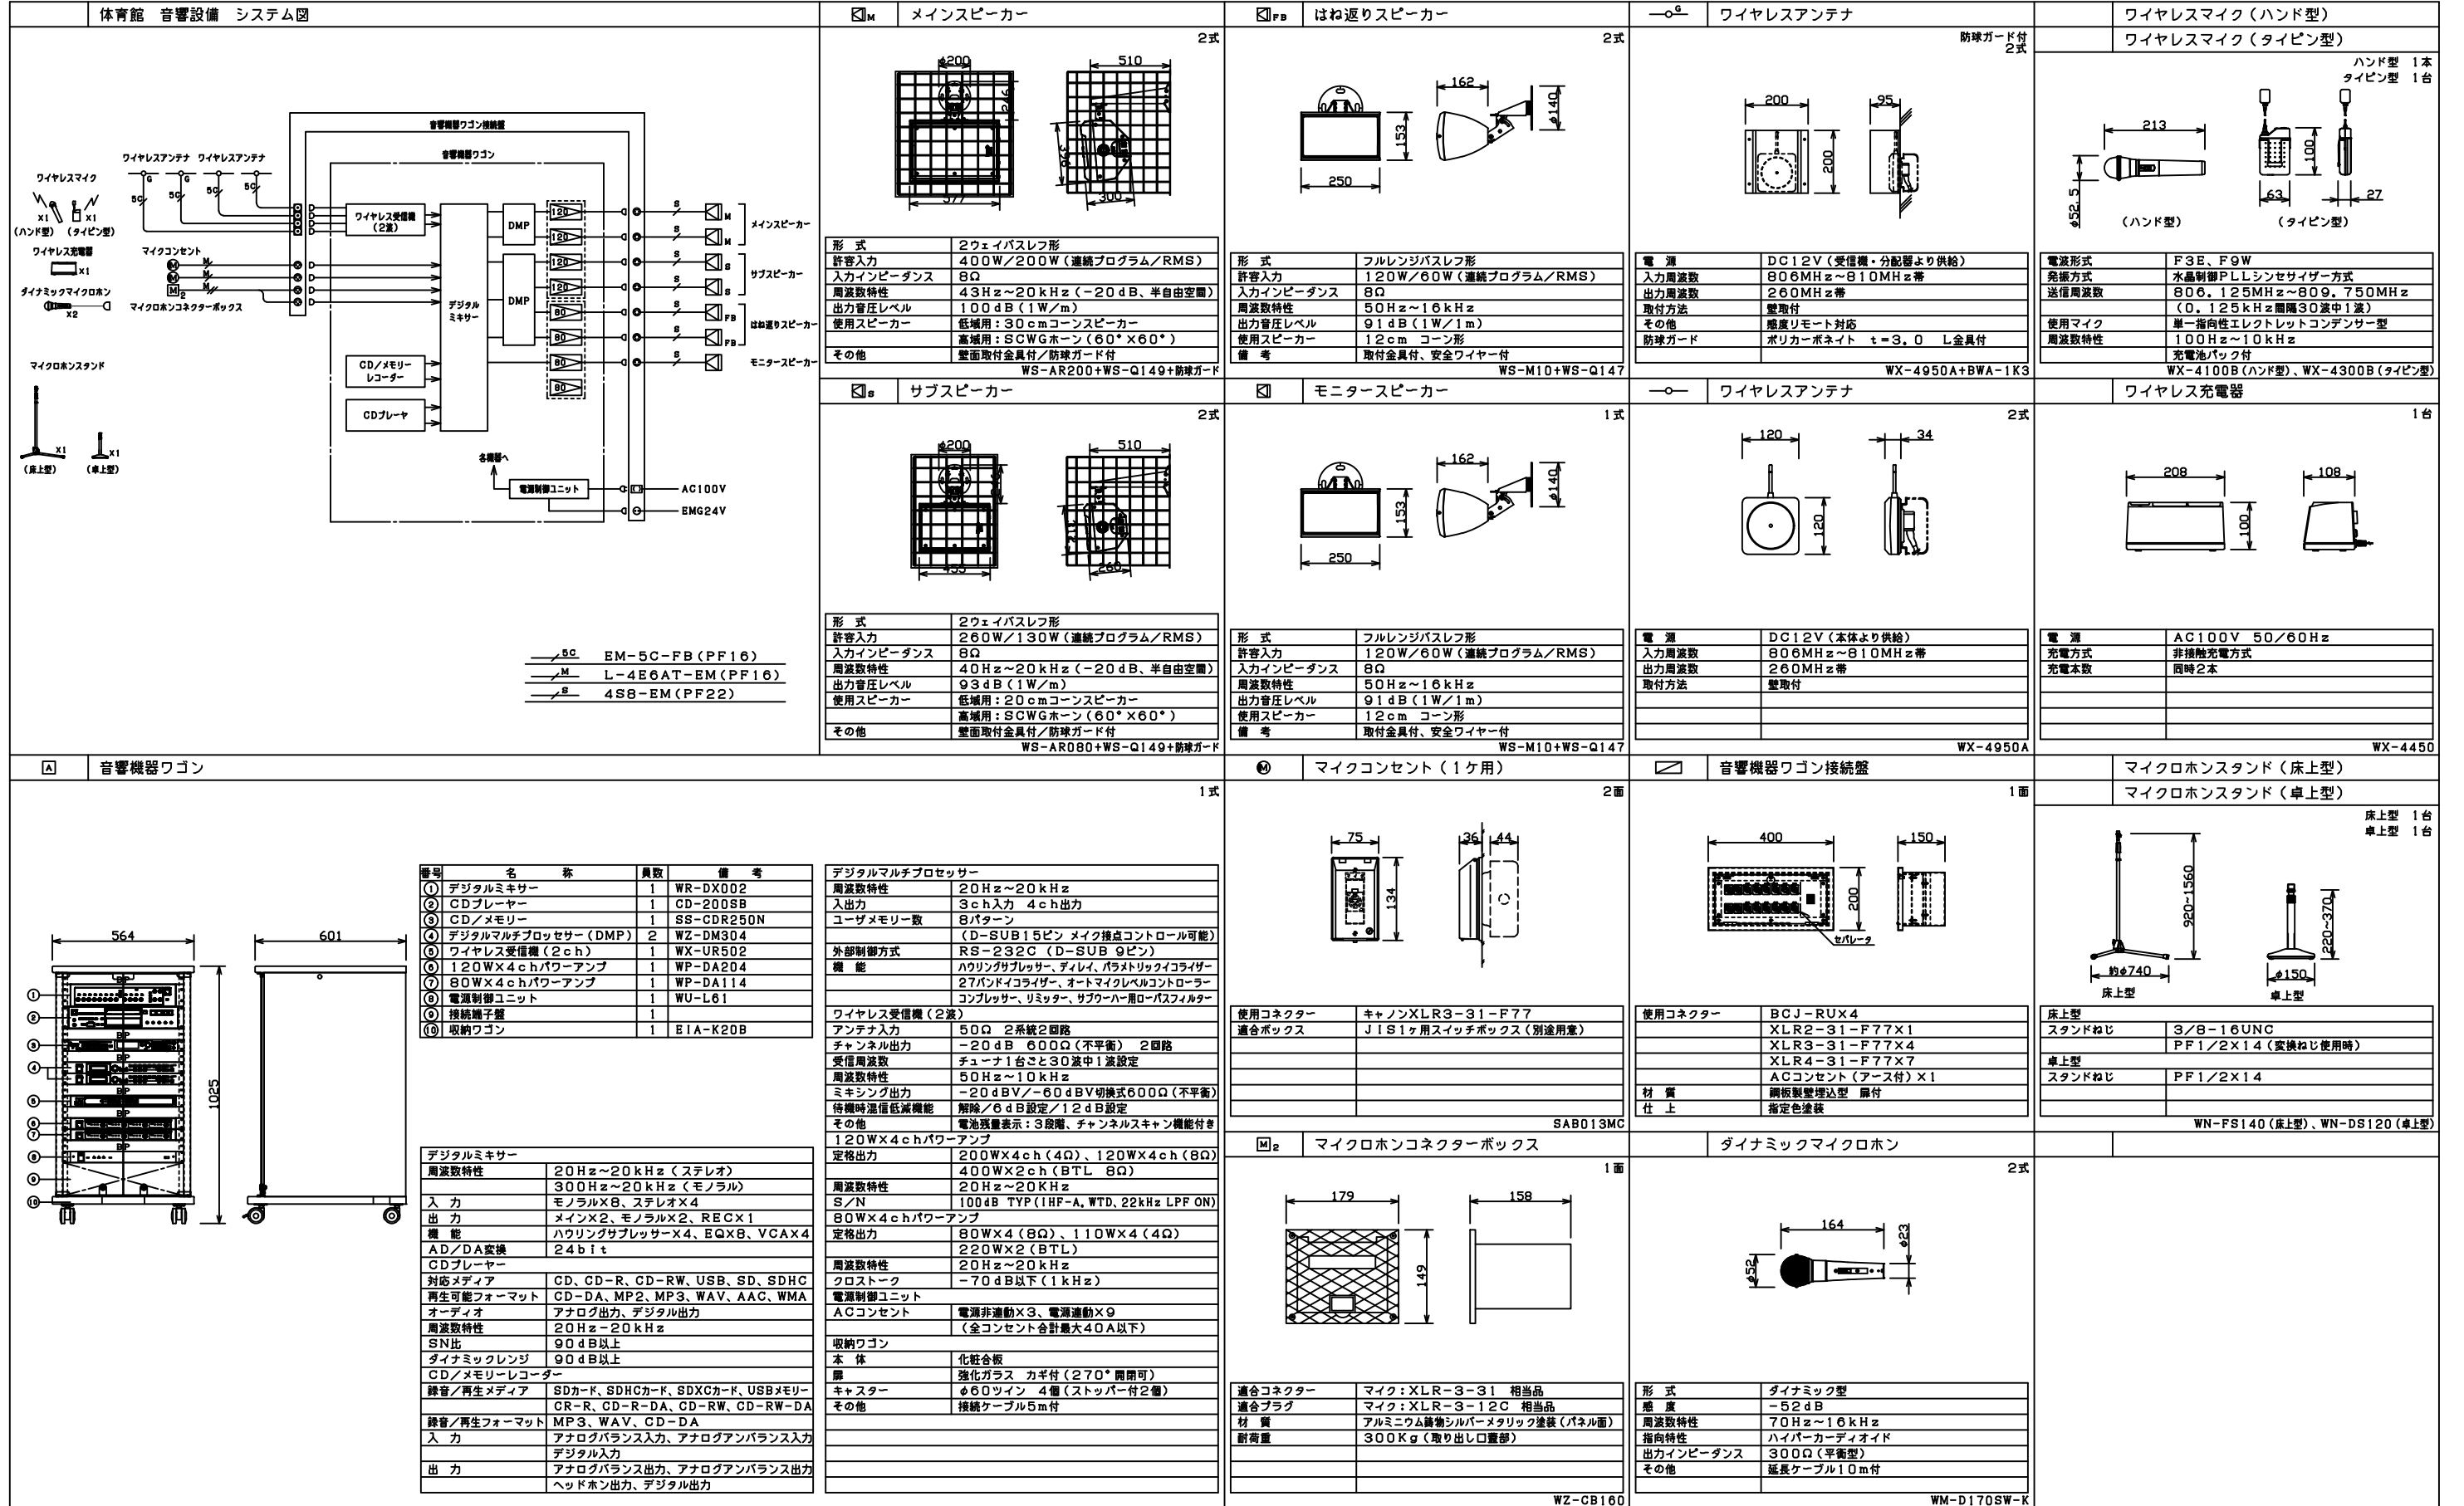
体育館　音響設備　システム図

音響機器ワゴン接続盤
音響機器ワゴン
ワイヤレスマイク
ワイヤレスアンテナ　ワイヤレスアンテナ
G　G
5C　5C　5C　5C
x1　x1
(ハンド型)　(タイピン型)
ワイヤレス充電器
x1
マイクコンセント
ダイナミックマイクロホン
x2
マイクロホンコネクターボックス
ワイヤレス受信機（2ch）
デジタルミキサー
DMP
DMP
120　120　120　120　80　80　80　80
メインスピーカー
サブスピーカー
はね返りスピーカー
モニタースピーカー
CD／メモリーレコーダー
CDプレーヤ
各機器へ
電源制御ユニット
AC100V
EMG24V
マイクロホンスタンド
x1　x1
(床上型)　(卓上型)

5C　EM-5C-FB(PF16)
M　L-4E6AT-EM(PF16)
S　4S8-EM(PF22)

メインスピーカー
2式
φ200　510　377　300

| 形　式 | 2ウェイバスレフ形 |
|---|---|
| 許容入力 | 400W／200W（連続プログラム／RMS） |
| 入力インピーダンス | 8Ω |
| 周波数特性 | 43Hz～20kHz（－20dB、半自由空間） |
| 出力音圧レベル | 100dB（1W／m） |
| 使用スピーカー | 低域用：30cmコーンスピーカー |
|  | 高域用：SCWGホーン（60°×60°） |
| その他 | 壁面取付金具付／防球ガード付 |

WS-AR200+WS-Q149+防球ガード

はね返りスピーカー
2式
162　φ140　153　250

| 形　式 | フルレンジバスレフ形 |
|---|---|
| 許容入力 | 120W／60W（連続プログラム／RMS） |
| 入力インピーダンス | 8Ω |
| 周波数特性 | 50Hz～16kHz |
| 出力音圧レベル | 91dB（1W／1m） |
| 使用スピーカー | 12cm　コーン形 |
| 備　考 | 取付金具付、安全ワイヤー付 |

WS-M10+WS-Q147

ワイヤレスアンテナ
防球ガード付
2式
200　95　200

| 電　源 | DC12V（受信機・分配器より供給） |
|---|---|
| 入力周波数 | 806MHz～810MHz帯 |
| 出力周波数 | 260MHz帯 |
| 取付方法 | 壁取付 |
| その他 | 感度リモート対応 |
| 防球ガード | ポリカーボネイト　t＝3.0　L金具付 |

WX-4950A+BWA-1K3

ワイヤレスマイク（ハンド型）
ワイヤレスマイク（タイピン型）
ハンド型　1本
タイピン型　1台
213　100　φ52.5　63　27
（ハンド型）　（タイピン型）

| 電波形式 | F3E、F9W |
|---|---|
| 発振方式 | 水晶制御PLLシンセサイザー方式 |
| 送信周波数 | 806.125MHz～809.750MHz |
|  | （0.125kHz間隔30波中1波） |
| 使用マイク | 単一指向性エレクトレットコンデンサー型 |
| 周波数特性 | 100Hz～10kHz |
|  | 充電池パック付 |

WX-4100B（ハンド型）、WX-4300B（タイピン型）

サブスピーカー
2式
φ200　510　435　260

| 形　式 | 2ウェイバスレフ形 |
|---|---|
| 許容入力 | 260W／130W（連続プログラム／RMS） |
| 入力インピーダンス | 8Ω |
| 周波数特性 | 40Hz～20kHz（－20dB、半自由空間） |
| 出力音圧レベル | 93dB（1W／m） |
| 使用スピーカー | 低域用：20cmコーンスピーカー |
|  | 高域用：SCWGホーン（60°×60°） |
| その他 | 壁面取付金具付／防球ガード付 |

WS-AR080+WS-Q149+防球ガード

モニタースピーカー
1式
162　φ140　153　250

| 形　式 | フルレンジバスレフ形 |
|---|---|
| 許容入力 | 120W／60W（連続プログラム／RMS） |
| 入力インピーダンス | 8Ω |
| 周波数特性 | 50Hz～16kHz |
| 出力音圧レベル | 91dB（1W／1m） |
| 使用スピーカー | 12cm　コーン形 |
| 備　考 | 取付金具付、安全ワイヤー付 |

WS-M10+WS-Q147

ワイヤレスアンテナ
2式
120　34　120

| 電　源 | DC12V（本体より供給） |
|---|---|
| 入力周波数 | 806MHz～810MHz帯 |
| 出力周波数 | 260MHz帯 |
| 取付方法 | 壁取付 |

WX-4950A

ワイヤレス充電器
1台
208　108　100

| 電　源 | AC100V　50／60Hz |
|---|---|
| 充電方式 | 非接触充電方式 |
| 充電本数 | 同時2本 |

WX-4450

音響機器ワゴン
1式
564　601　1025
①②③④⑤⑥⑦⑧⑨⑩

| 番号 | 名　称 | 員数 | 備　考 |
|---|---|---|---|
| ① | デジタルミキサー | 1 | WR-DX002 |
| ② | CDプレーヤー | 1 | CD-200SB |
| ③ | CD／メモリー | 1 | SS-CDR250N |
| ④ | デジタルマルチプロッセサー（DMP） | 2 | WZ-DM304 |
| ⑤ | ワイヤレス受信機（2ch） | 1 | WZ-UR502 |
| ⑥ | 120W×4chパワーアンプ | 1 | WP-DA204 |
| ⑦ | 80W×4chパワーアンプ | 1 | WP-DA114 |
| ⑧ | 電源制御ユニット | 1 | WU-L61 |
| ⑨ | 接続端子盤 | 1 |  |
| ⑩ | 収納ワゴン | 1 | EIA-K20B |

| デジタルミキサー |  |
|---|---|
| 周波数特性 | 20Hz～20kHz（ステレオ） |
|  | 300Hz～20kHz（モノラル） |
| 入　力 | モノラル×8、ステレオ×4 |
| 出　力 | メイン×2、モノラル×2、REC×1 |
| 機　能 | ハウリングサプレッサー×4、EQ×8、VCA×4 |
| AD／DA変換 | 24bit |
| CDプレーヤー |  |
| 対応メディア | CD、CD-R、CD-RW、USB、SD、SDHC |
| 再生可能フォーマット | CD-DA、MP2、MP3、WAV、AAC、WMA |
| オーディオ | アナログ出力、デジタル出力 |
| 周波数特性 | 20Hz-20kHz |
| SN比 | 90dB以上 |
| ダイナミックレンジ | 90dB以上 |
| CD／メモリーレコーダー |  |
| 録音／再生メディア | SDカード、SDHCカード、SDXCカード、USBメモリー |
|  | CR-R、CD-R-DA、CD-RW、CD-RW-DA |
| 録音／再生フォーマット | MP3、WAV、CD-DA |
| 入　力 | アナログバランス入力、アナログアンバランス入力 |
|  | デジタル入力 |
| 出　力 | アナログバランス出力、アナログアンバランス出力 |
|  | ヘッドホン出力、デジタル出力 |

| デジタルマルチプロッセサー |  |
|---|---|
| 周波数特性 | 20Hz～20kHz |
| 入出力 | 3ch入力　4ch出力 |
| ユーザメモリー数 | 8パターン |
|  | （D-SUB15ピン メイク接点コントロール可能） |
| 外部制御方式 | RS-232C（D-SUB 9ピン） |
| 機　能 | ハウリングサプレッサー、ディレイ、パラメトリックイコライザー |
|  | 27バンドイコライザー、オートマイクレベルコントローラー |
|  | コンプレッサー、リミッター、サブウーハー用ローパスフィルター |
| ワイヤレス受信機（2波） |  |
| アンテナ入力 | 50Ω　2系統2回路 |
| チャンネル出力 | －20dB　600Ω（不平衡）　2回路 |
| 受信周波数 | チューナ1台ごと30波中1波設定 |
| 周波数特性 | 50Hz～10kHz |
| ミキシング出力 | －20dBV／－60dBV切換式600Ω（不平衡） |
| 待機時混信低減機能 | 解除／6dB設定／12dB設定 |
| その他 | 電池残量表示：3段階、チャンネルスキャン機能付き |
| 120W×4chパワーアンプ |  |
| 定格出力 | 200W×4ch（4Ω）、120W×4ch（8Ω） |
|  | 400W×2ch（BTL　8Ω） |
| 周波数特性 | 20Hz～20KHz |
| S／N | 100dB TYP（IHF-A、WTD、22kHz LPF ON） |
| 80W×4chパワーアンプ |  |
| 定格出力 | 80W×4（8Ω）、110W×4（4Ω） |
|  | 220W×2（BTL） |
| 周波数特性 | 20Hz～20kHz |
| クロストーク | －70dB以下（1kHz） |
| 電源制御ユニット |  |
| ACコンセント | 電源非連動×3、電源連動×9 |
|  | （全コンセント合計最大40A以下） |
| 収納ワゴン |  |
| 本　体 | 化粧合板 |
| 扉 | 強化ガラス　カギ付（270°開閉可） |
| キャスター | φ60ツイン　4個（ストッパー付2個） |
| その他 | 接続ケーブル5m付 |

マイクコンセント（1ケ用）
2面
75　36　44　134

| 使用コネクター | キャノンXLR3-31-F77 |
|---|---|
| 適合ボックス | JIS1ヶ用スイッチボックス（別途用意） |

SAB013MC

音響機器ワゴン接続盤
1面
400　150　200　セパレータ

| 使用コネクター | BCJ-RU×4 |
|---|---|
|  | XLR2-31-F77×1 |
|  | XLR3-31-F77×4 |
|  | XLR4-31-F77×7 |
|  | ACコンセント（アース付）×1 |
| 材　質 | 鋼板製壁埋込型　扉付 |
| 仕　上 | 指定色塗装 |

マイクロホンスタンド（床上型）
マイクロホンスタンド（卓上型）
床上型　1台
卓上型　1台
920～1560　220～370　約φ740　φ150
床上型　卓上型

| 床上型 |  |
|---|---|
| スタンドねじ | 3/8-16UNC |
|  | PF1/2×14（変換ねじ使用時） |
| 卓上型 |  |
| スタンドねじ | PF1/2×14 |

WN-FS140（床上型）、WN-DS120（卓上型）

マイクロホンコネクターボックス
1面
179　158　149

| 適合コネクター | マイク：XLR-3-31　相当品 |
|---|---|
| 適合プラグ | マイク：XLR-3-12C　相当品 |
| 材　質 | アルミニウム鋳物シルバーメタリック塗装（パネル面） |
| 耐荷重 | 300Kg（取り出し口蓋部） |

WZ-CB160

ダイナミックマイクロホン
2式
164　φ23　φ52

| 形　式 | ダイナミック型 |
|---|---|
| 感　度 | －52dB |
| 周波数特性 | 70Hz～16kHz |
| 指向特性 | ハイパーカーディオイド |
| 出力インピーダンス | 300Ω（平衡型） |
| その他 | 延長ケーブル10m付 |

WM-D170SW-K